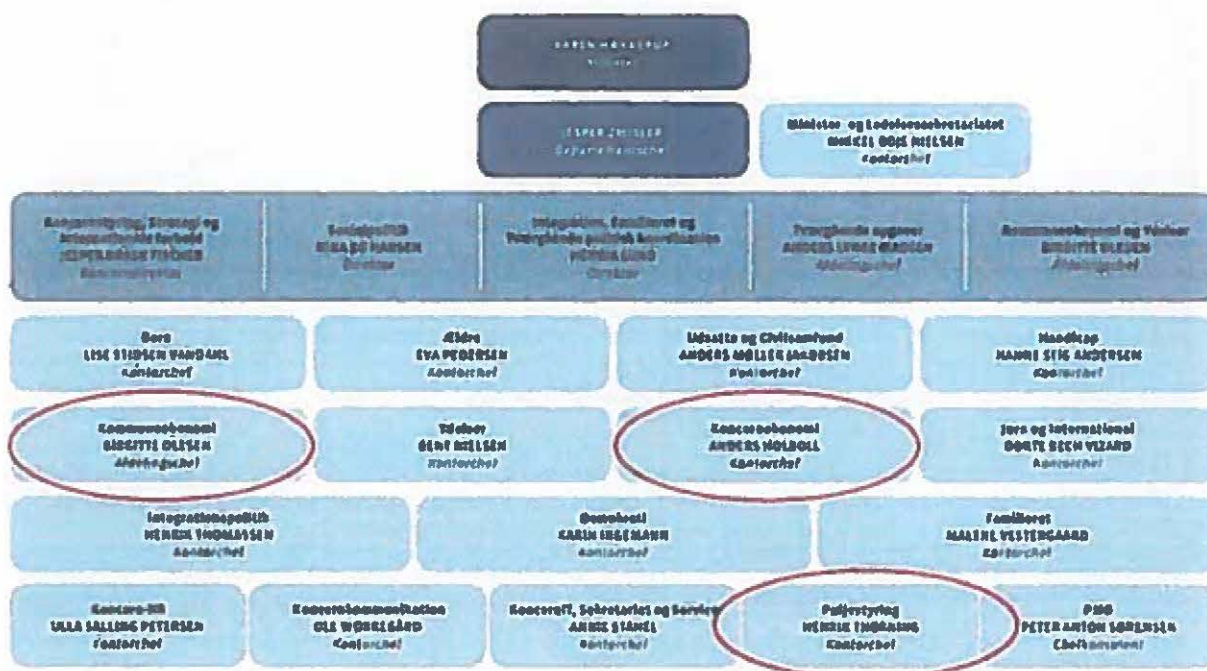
KAREN HÆKKERUP
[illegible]

JESPER ZWISLER
Departementschef

Minister- og Ledelsessekretariatet
MIKKEL BOJE NIELSEN
Kontorchef

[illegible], Strategi og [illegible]
JESPER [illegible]
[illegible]

Socialpolitik
NINA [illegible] HANSEN
Direktør

Integration, Familieret og Tværgående politisk koordination
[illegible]
Direktør

Tværgående opgaver
ANDERS LUNDE MADSEN
Afdelingschef

Kommunaløkonomi og Velfærd
BIRGITTE OLESEN
Afdelingschef

Børn
LISE STIDSEN VANDAHL
Kontorchef

Ældre
EVA PEDERSEN
Kontorchef

Udsatte og Civilsamfund
ANDERS MØLLER JAKOBSEN
Kontorchef

Handicap
HANNE SEIG ANDERSEN
Kontorchef

Kommunaløkonomi
BIRGITTE OLESEN
Afdelingschef

Tilsiger
BENT NIELSEN
Kontorchef

Koncernøkonomi
ANDERS HOLBØLL
Kontorchef

Jura og International
DORTE BECH VIZARD
Kontorchef

Integrationspolitik
HENRIK THOMASSEN
Kontorchef

Boligsociale
KARIN INGEMANN
Kontorchef

Familieret
MALENE VESTERGAARD
Kontorchef

Koncern-HR
ULLA SALLING PETERSEN
Kontorchef

Koncernkommunikation
OLE WORREGÅRD
Kontorchef

Koncernit, Sekretariat og Service
ANNE STAHEL
Kontorchef

Puljestyring
HENRIK THORNING
Kontorchef

PMO
PETER ANTON SØRENSEN
Chefkonsulent